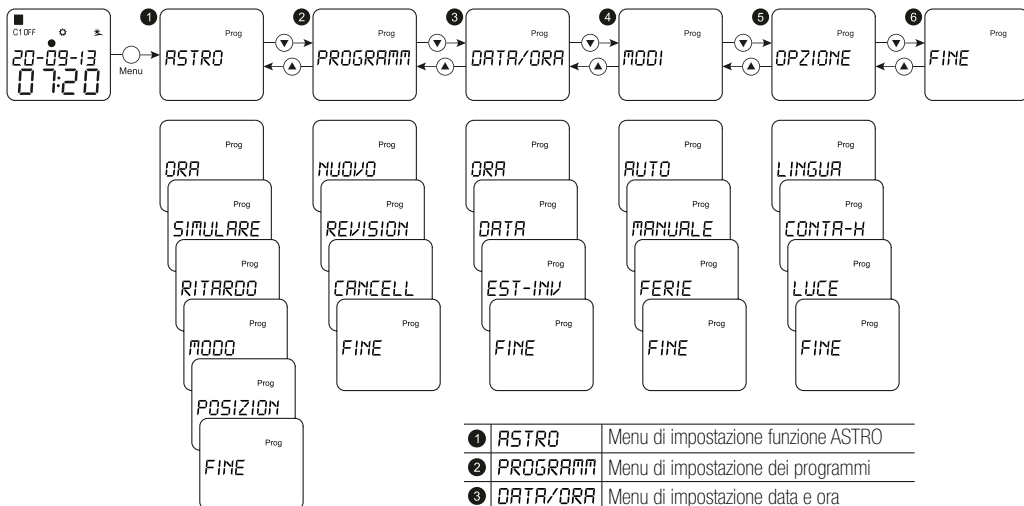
C1 OFF
20-09-13
07:20
Menu

1
Prog
ASTRO

2
Prog
PROGRAMM

3
Prog
DATA/ORA

4
Prog
MODI

5
Prog
OPZIONE

6
Prog
FINE

Prog
ORA
Prog
SIMULARE
Prog
RITARDO
Prog
MODO
Prog
POSIZION
Prog
FINE

Prog
NUOVO
Prog
REVISION
Prog
CANCELL
Prog
FINE

Prog
ORA
Prog
DATA
Prog
EST-INV
Prog
FINE

Prog
AUTO
Prog
MANUALE
Prog
FERIE
Prog
FINE

Prog
LINGUA
Prog
CONTA-H
Prog
LUCE
Prog
FINE

| | | |
|---|---|---|
| 1 | ASTRO | Menu di impostazione funzione ASTRO |
| 2 | PROGRAMM | Menu di impostazione dei programmi |
| 3 | DATA/ORA | Menu di impostazione data e ora |